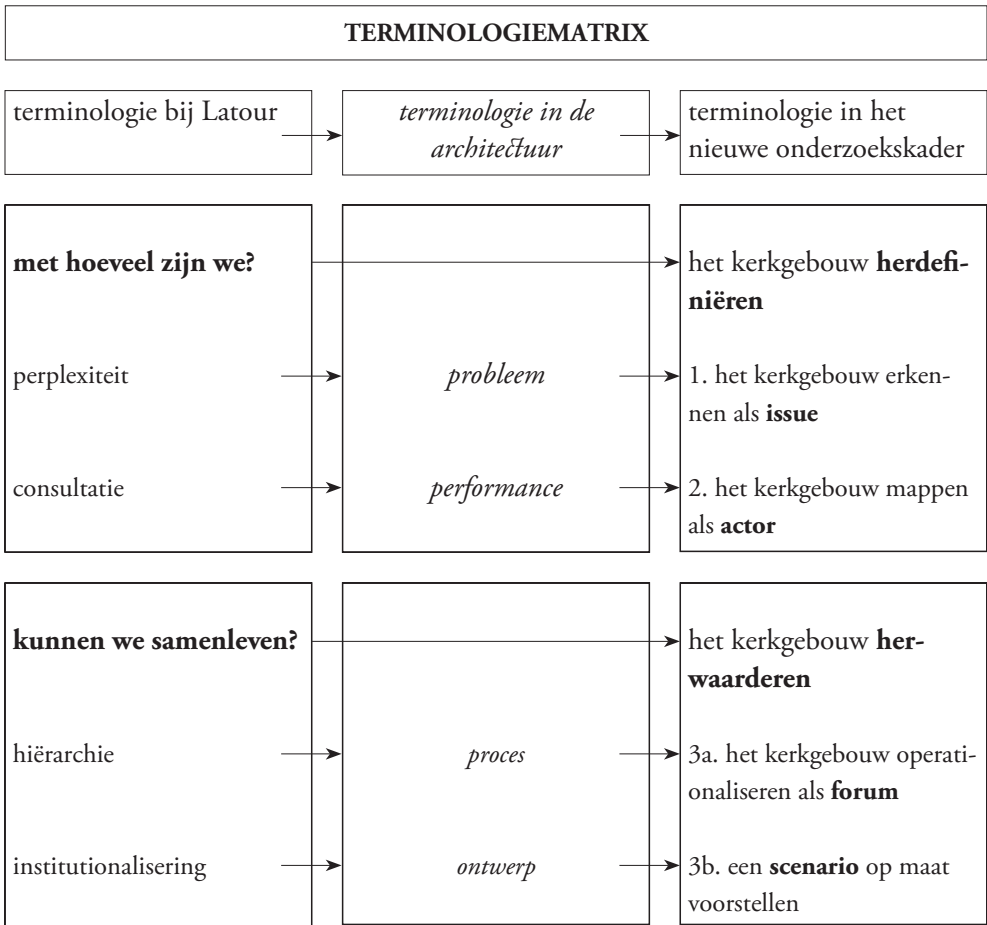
TERMINOLOGIEMATRIX

terminologie bij Latour

*terminologie in de architectuur*

terminologie in het nieuwe onderzoekskader

**met hoeveel zijn we?**

perplexiteit

consultatie

*probleem*

*performance*

het kerkgebouw **herdefiniëren**

1. het kerkgebouw erkennen als **issue**

2. het kerkgebouw mappen als **actor**

**kunnen we samenleven?**

hiërarchie

institutionalisering

*proces*

*ontwerp*

het kerkgebouw **herwaarderen**

3a. het kerkgebouw operationaliseren als **forum**

3b. een **scenario** op maat voorstellen